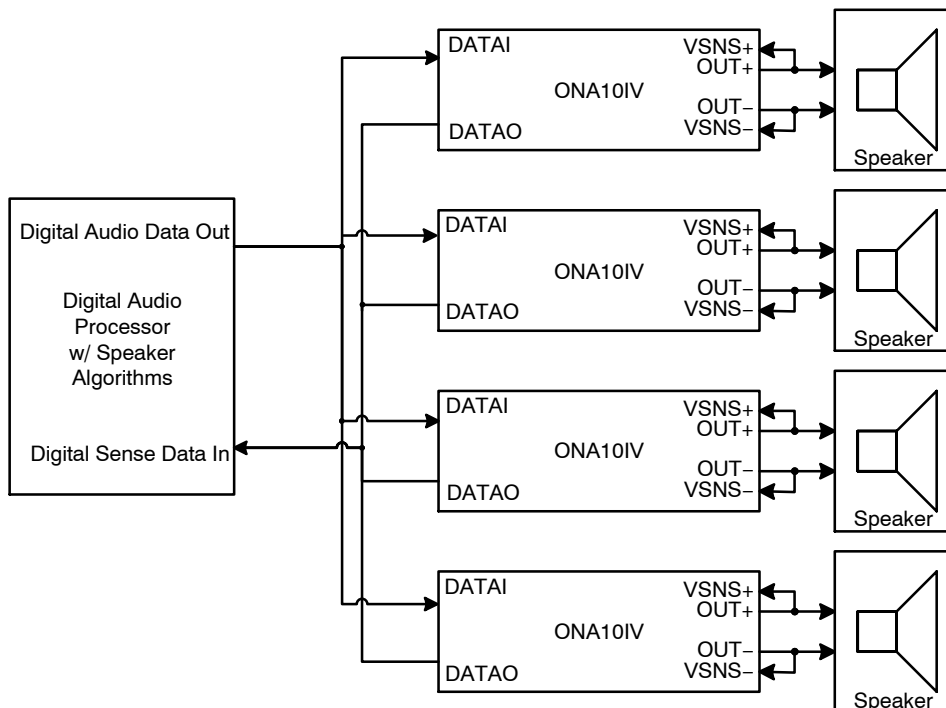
Digital Audio Data Out

Digital Audio Processor w/ Speaker Algorithms

Digital Sense Data In

DATAI
ONA10IV
DATAO
VSNS+
OUT+
OUT−
VSNS−
Speaker

DATAI
ONA10IV
DATAO
VSNS+
OUT+
OUT−
VSNS−
Speaker

DATAI
ONA10IV
DATAO
VSNS+
OUT+
OUT−
VSNS−
Speaker

DATAI
ONA10IV
DATAO
VSNS+
OUT+
OUT−
VSNS−
Speaker